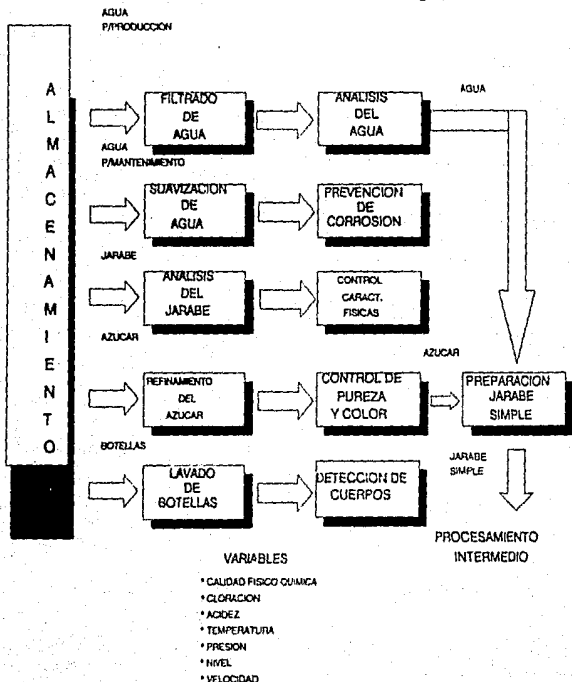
AGUA
P/PRODUCCION

A
L
M
A
C
E
N
A
M
I
E
N
T
O

FILTRADO DE AGUA

ANALISIS DEL AGUA

AGUA

AGUA
P/MANTENIMIENTO

SUAVIZACION DE AGUA

PREVENCION DE CORROSION

JARABE

ANALISIS DEL JARABE

CONTROL CARACT. FISICAS

AZUCAR

AZUCAR

REFINAMIENTO DEL AZUCAR

CONTROL DE PUREZA Y COLOR

PREPARACION JARABE SIMPLE

BOTELLAS

LAVADO DE BOTELLAS

DETECCION DE CUERPOS

JARABE
SIMPLE

PROCESAMIENTO
INTERMEDIO

VARIABLES

* CALIDAD FISICO QUIMICA
* CLORACION
* ACIDEZ
* TEMPERATURA
* PRESION
* NIVEL
* VELOCIDAD